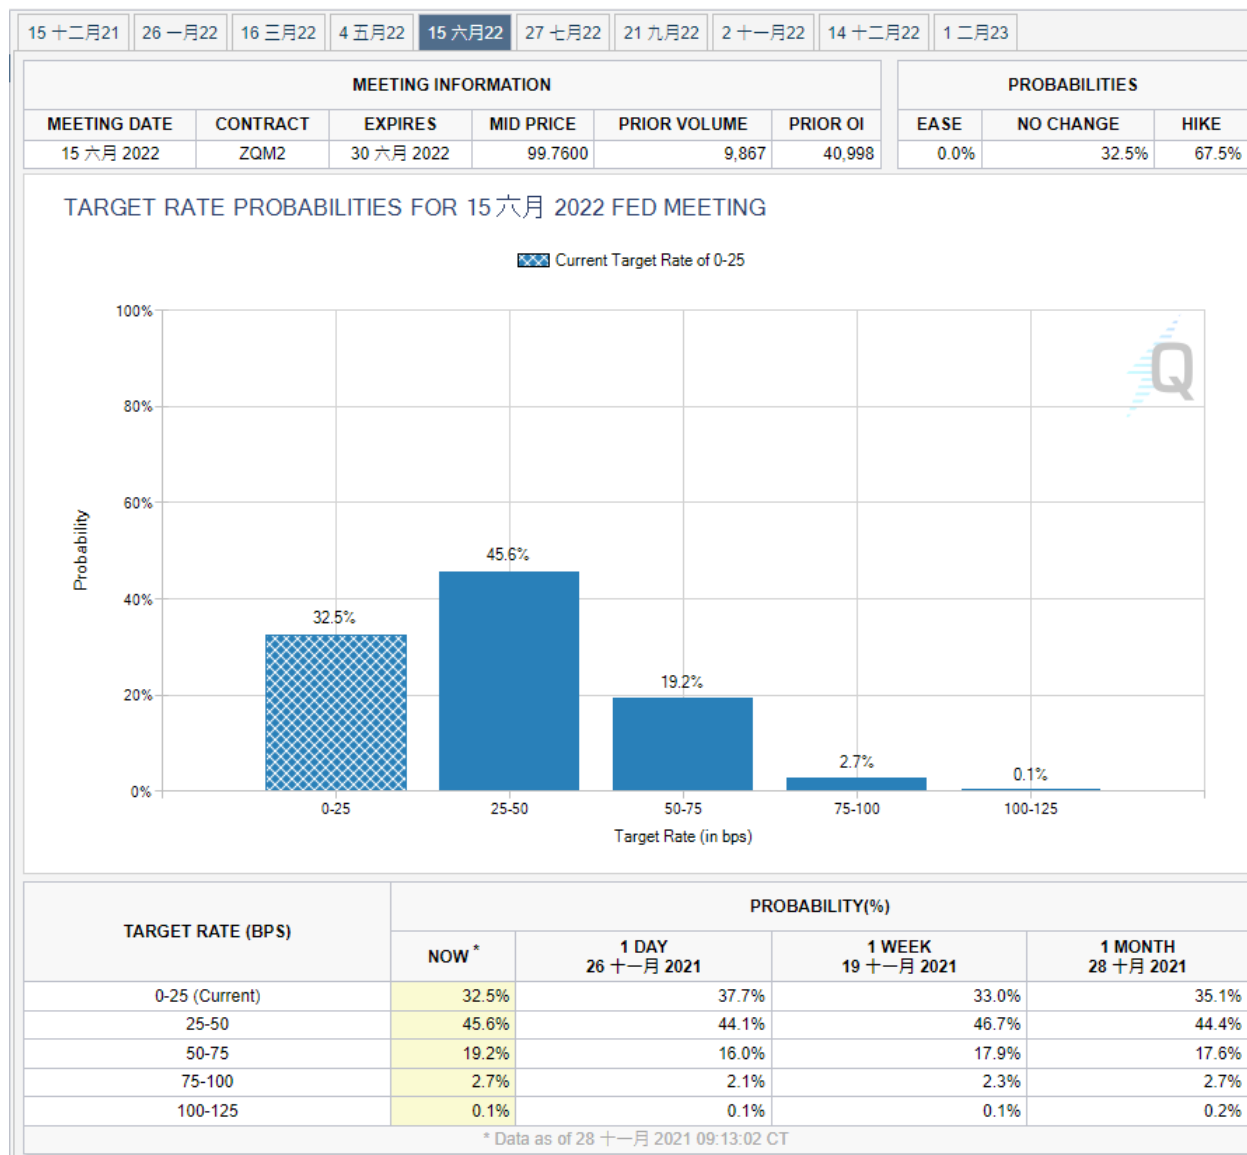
15 十二月21 | 26 一月22 | 16 三月22 | 4 五月22 | 15 六月22 | 27 七月22 | 21 九月22 | 2 十一月22 | 14 十二月22 | 1 二月23

| MEETING INFORMATION | | | | | |
|---|---|---|---|---|---|
| MEETING DATE | CONTRACT | EXPIRES | MID PRICE | PRIOR VOLUME | PRIOR OI |
| 15 六月 2022 | ZQM2 | 30 六月 2022 | 99.7600 | 9,867 | 40,998 |

| PROBABILITIES | | |
|---|---|---|
| EASE | NO CHANGE | HIKE |
| 0.0% | 32.5% | 67.5% |

TARGET RATE PROBABILITIES FOR 15 六月 2022 FED MEETING

Current Target Rate of 0-25

100%
80%
60%
40%
20%
0%
Probability

32.5%
45.6%
19.2%
2.7%
0.1%

0-25
25-50
50-75
75-100
100-125
Target Rate (in bps)

Q

| TARGET RATE (BPS) | PROBABILITY(%) NOW * | 1 DAY 26 十一月 2021 | 1 WEEK 19 十一月 2021 | 1 MONTH 28 十月 2021 |
|---|---|---|---|---|
| 0-25 (Current) | 32.5% | 37.7% | 33.0% | 35.1% |
| 25-50 | 45.6% | 44.1% | 46.7% | 44.4% |
| 50-75 | 19.2% | 16.0% | 17.9% | 17.6% |
| 75-100 | 2.7% | 2.1% | 2.3% | 2.7% |
| 100-125 | 0.1% | 0.1% | 0.1% | 0.2% |

* Data as of 28 十一月 2021 09:13:02 CT